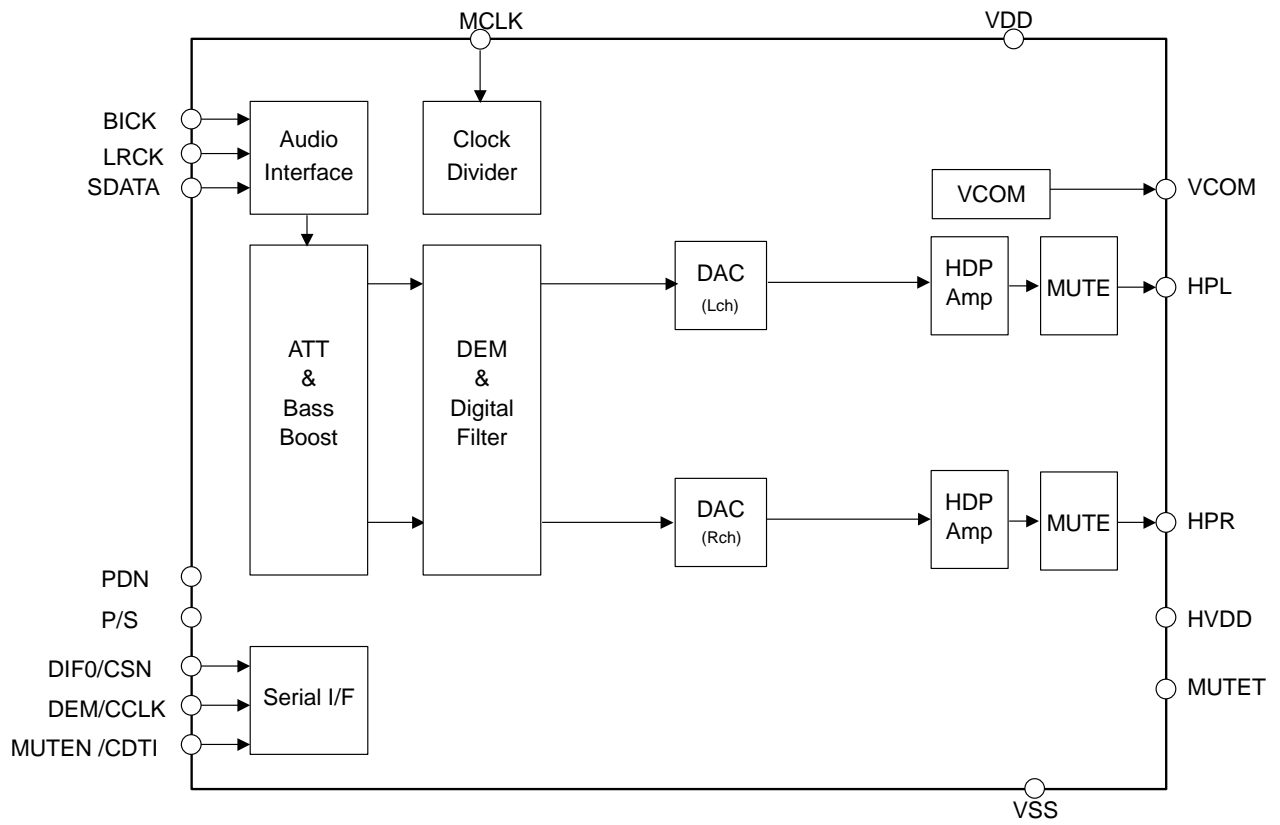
MCLK
VDD
BICK
LRCK
SDATA
Audio Interface
Clock Divider
VCOM
VCOM
ATT & Bass Boost
DEM & Digital Filter
DAC (Lch)
HDP Amp
MUTE
HPL
DAC (Rch)
HDP Amp
MUTE
HPR
PDN
P/S
HVDD
DIF0/CSN
DEM/CCLK
MUTEN /CDTI
Serial I/F
MUTET
VSS